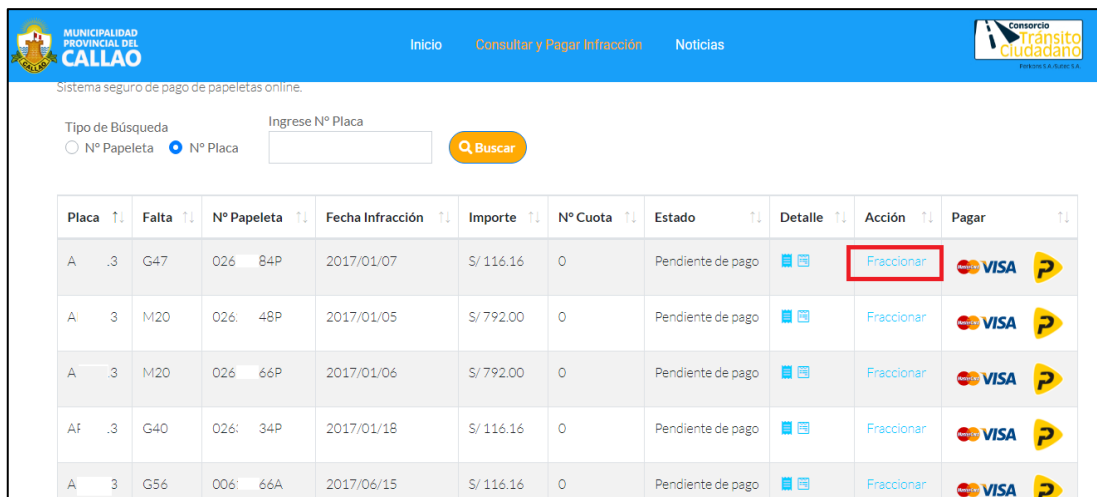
MUNICIPALIDAD PROVINCIAL DEL CALLAO

CALLAO

Inicio Consultar y Pagar Infracción Noticias

Consorcio Tránsito Ciudadano

Sistema seguro de pago de papeletas online.

Tipo de Búsqueda
Nº Papeleta Nº Placa

Ingrese Nº Placa

Buscar

| Placa | Falta | Nº Papeleta | Fecha Infracción | Importe | Nº Cuota | Estado | Detalle | Acción | Pagar |
|---|---|---|---|---|---|---|---|---|---|
| A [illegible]3 | G47 | 026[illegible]84P | 2017/01/07 | S/ 116.16 | 0 | Pendiente de pago | | Fraccionar | VISA |
| A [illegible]3 | M20 | 026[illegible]48P | 2017/01/05 | S/ 792.00 | 0 | Pendiente de pago | | Fraccionar | VISA |
| A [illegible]3 | M20 | 026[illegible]66P | 2017/01/06 | S/ 792.00 | 0 | Pendiente de pago | | Fraccionar | VISA |
| A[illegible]3 | G40 | 026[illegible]34P | 2017/01/18 | S/ 116.16 | 0 | Pendiente de pago | | Fraccionar | VISA |
| A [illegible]3 | G56 | 006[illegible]66A | 2017/06/15 | S/ 116.16 | 0 | Pendiente de pago | | Fraccionar | VISA |